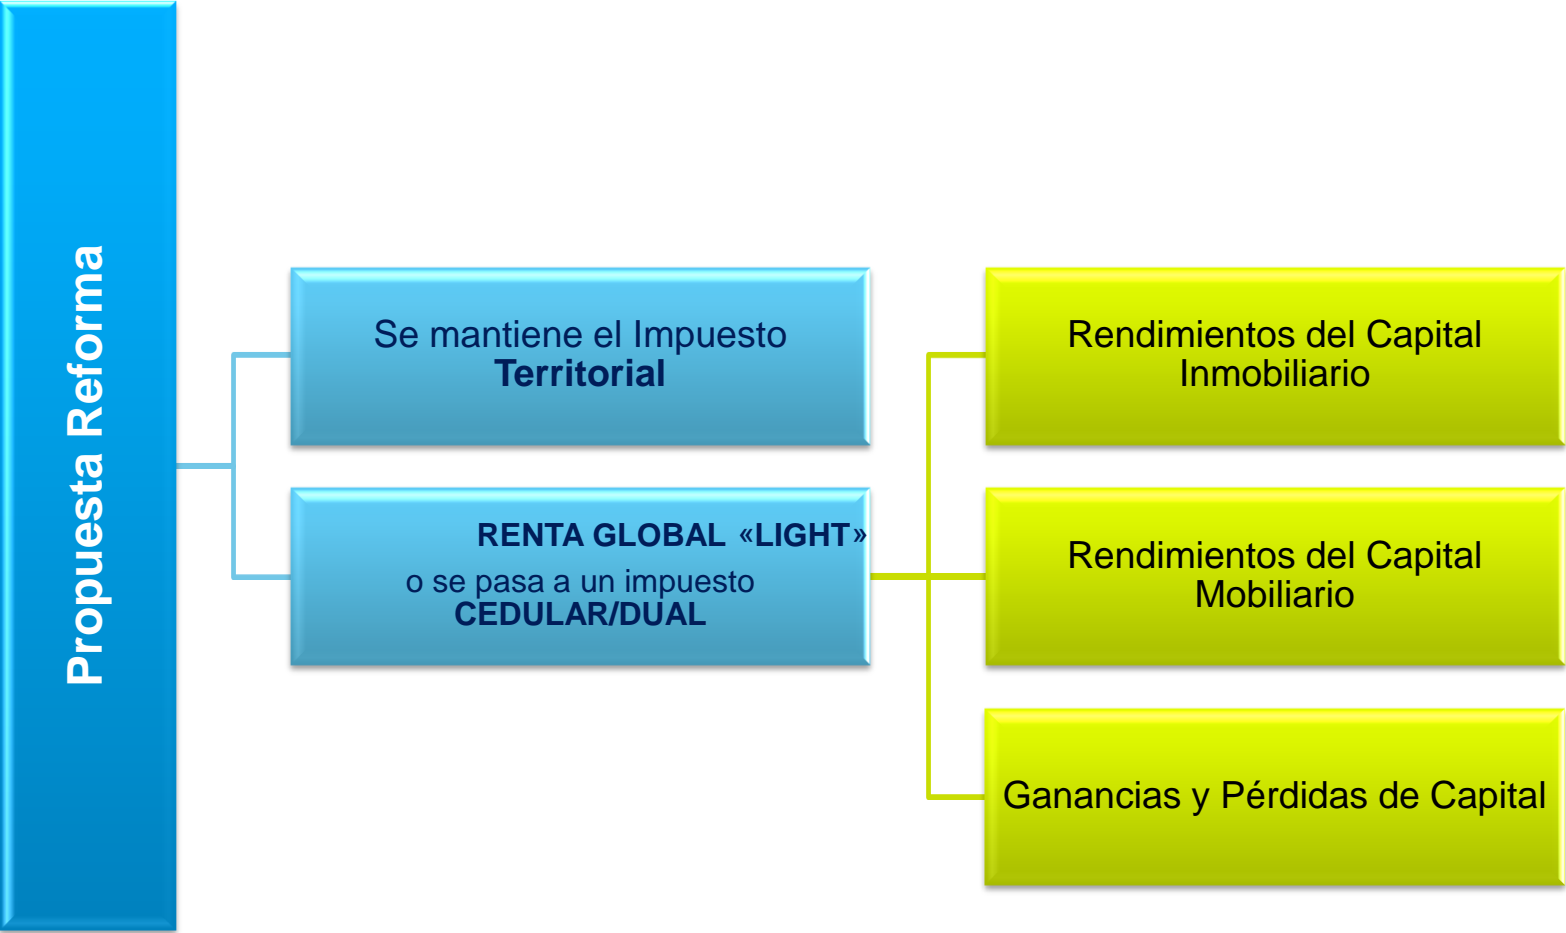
Propuesta Reforma

Se mantiene el Impuesto **Territorial**

RENTA GLOBAL «LIGHT»
o se pasa a un impuesto CEDULAR/DUAL

Rendimientos del Capital Inmobiliario

Rendimientos del Capital Mobiliario

Ganancias y Pérdidas de Capital